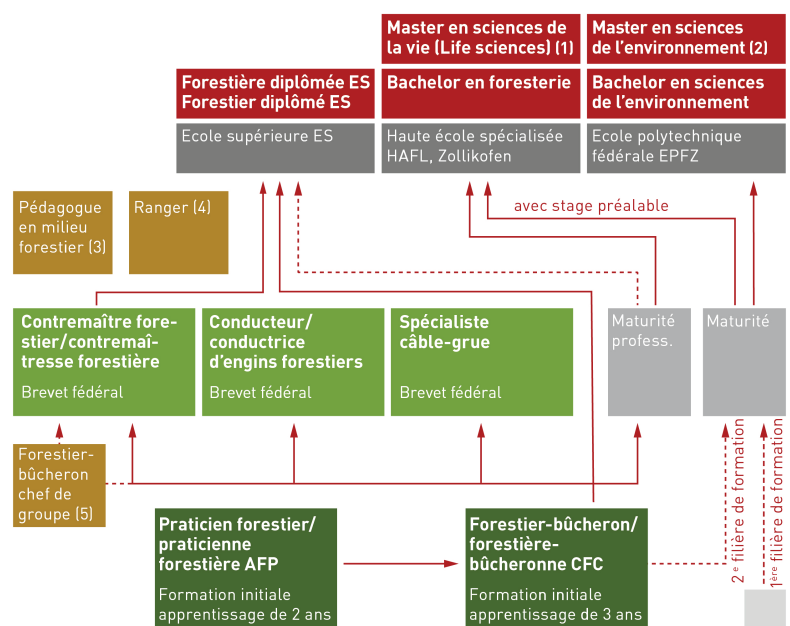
Master en sciences de la vie (Life sciences) (1)

Master en sciences de l'environnement (2)

Forestière diplômée ES
Forestier diplômé ES

Ecole supérieure ES

Bachelor en foresterie

Haute école spécialisée HAFL, Zollikofen

Bachelor en sciences de l'environnement

Ecole polytechnique fédérale EPFZ

Pédagogue en milieu forestier (3)

Ranger (4)

avec stage préalable

Contremaître forestier/contremaîtresse forestière

Brevet fédéral

Conducteur/conductrice d'engins forestiers

Brevet fédéral

Spécialiste câble-grue

Brevet fédéral

Maturité profess.

Maturité

Forestier-bûcheron chef de groupe (5)

Praticien forestier/praticienne forestière AFP

Formation initiale apprentissage de 2 ans

Forestier-bûcheron/forestière-bûcheronne CFC

Formation initiale apprentissage de 3 ans

2$^e$ filière de formation

1$^{ère}$ filière de formation